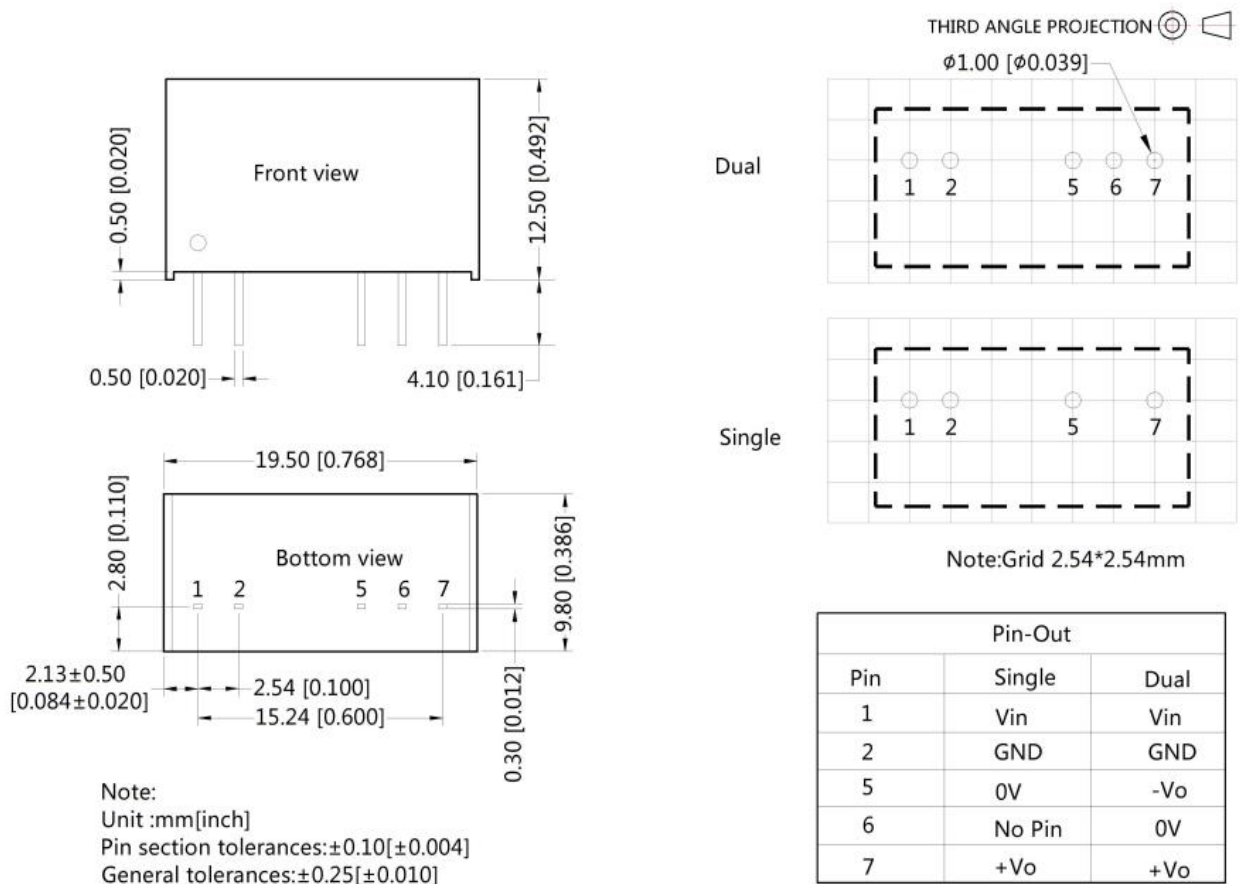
THIRD ANGLE PROJECTION

Front view

0.50 [0.020]

12.50 [0.492]

0.50 [0.020]

4.10 [0.161]

19.50 [0.768]

2.80 [0.110]

Bottom view

1 2 5 6 7

9.80 [0.386]

2.13±0.50 [0.084±0.020]

2.54 [0.100]

15.24 [0.600]

0.30 [0.012]

Note:
Unit :mm[inch]
Pin section tolerances:±0.10[±0.004]
General tolerances:±0.25[±0.010]

ϕ1.00 [ϕ0.039]

Dual

1 2 5 6 7

Single

1 2 5 7

Note:Grid 2.54*2.54mm

| Pin-Out | | |
|---|---|---|
| Pin | Single | Dual |
| 1 | Vin | Vin |
| 2 | GND | GND |
| 5 | 0V | -Vo |
| 6 | No Pin | 0V |
| 7 | +Vo | +Vo |